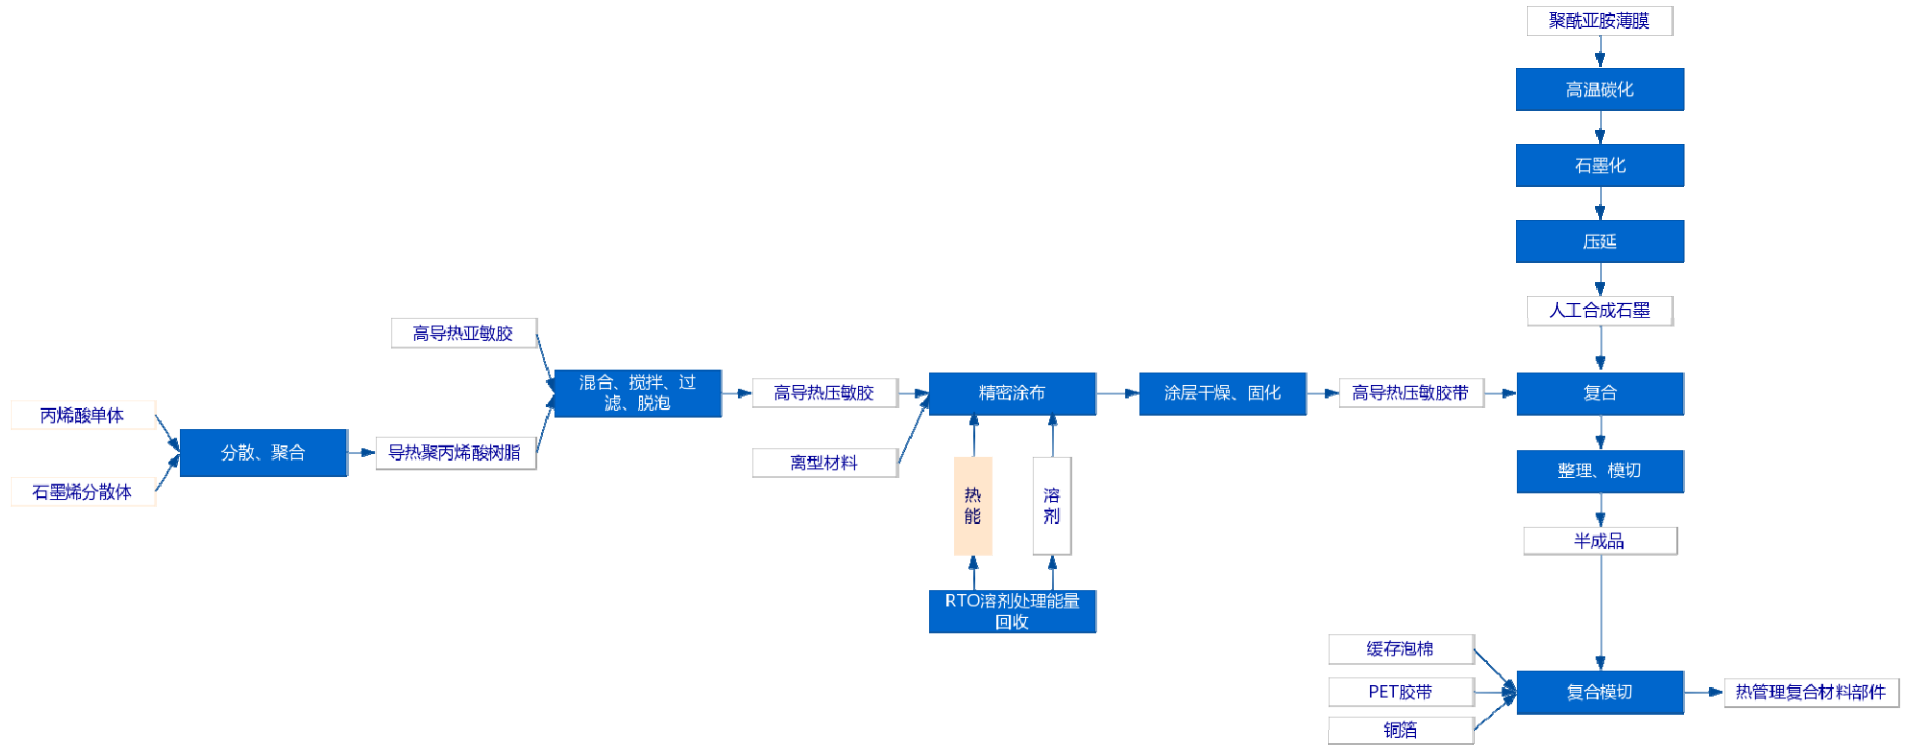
聚酰亚胺薄膜

高温碳化

石墨化

压延

人工合成石墨

高导热亚敏胶

丙烯酸单体

石墨烯分散体

分散、聚合

导热聚丙烯酸树脂

混合、搅拌、过滤、脱泡

高导热压敏胶

离型材料

精密涂布

热能

溶剂

RTO溶剂处理能量回收

涂层干燥、固化

高导热压敏胶带

复合

整理、模切

半成品

缓存泡棉

PET胶带

铜箔

复合模切

热管理复合材料部件